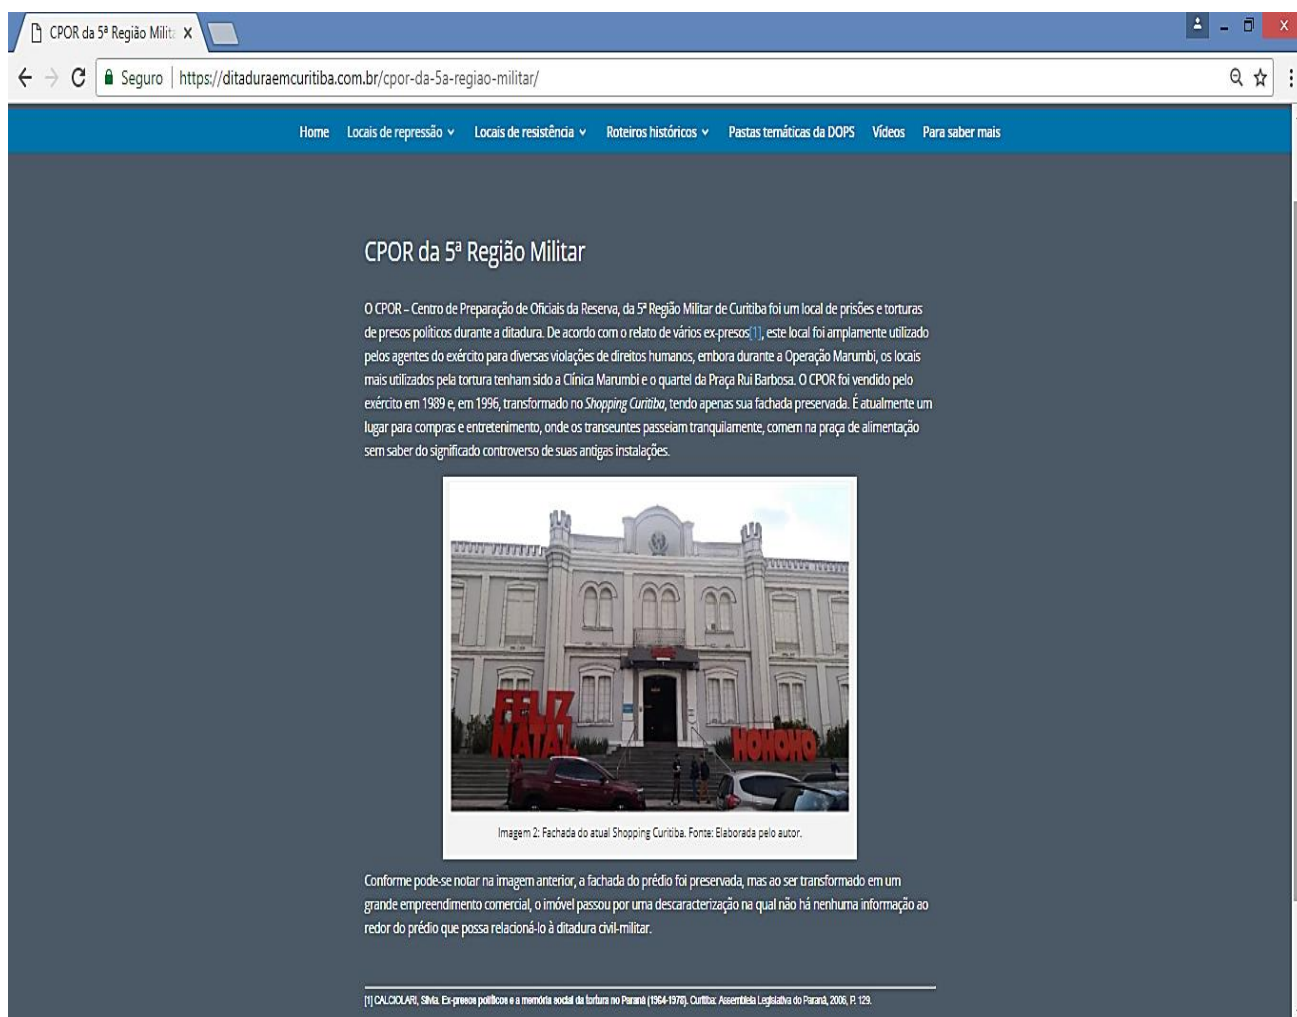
CPOR da 5ª Região Milit X

Seguro | https://ditaduraemcuritiba.com.br/cpor-da-5a-regiao-militar/

Home Locais de repressão Locais de resistência Roteiros históricos Pastas temáticas da DOPS Vídeos Para saber mais

CPOR da 5ª Região Militar

O CPOR – Centro de Preparação de Oficiais da Reserva, da 5ª Região Militar de Curitiba foi um local de prisões e torturas de presos políticos durante a ditadura. De acordo com o relato de vários ex-presos[1], este local foi amplamente utilizado pelos agentes do exército para diversas violações de direitos humanos, embora durante a Operação Marumbi, os locais mais utilizados pela tortura tenham sido a Clínica Marumbi e o quartel da Praça Rui Barbosa. O CPOR foi vendido pelo exército em 1989 e, em 1996, transformado no *Shopping Curitiba*, tendo apenas sua fachada preservada. É atualmente um lugar para compras e entretenimento, onde os transeuntes passeiam tranquilamente, comem na praça de alimentação sem saber do significado controverso de suas antigas instalações.

FELIZ NATAL HOHOHO

Imagem 2: Fachada do atual Shopping Curitiba. Fonte: Elaborada pelo autor.

Conforme pode-se notar na imagem anterior, a fachada do prédio foi preservada, mas ao ser transformado em um grande empreendimento comercial, o imóvel passou por uma descaracterização na qual não há nenhuma informação ao redor do prédio que possa relacioná-lo à ditadura civil-militar.

[1] CALCIOLARI, Silvia. Ex-presos políticos e a memória social da tortura no Paraná (1964-1978). Curitiba: Assembleia Legislativa do Paraná, 2006, P. 129.